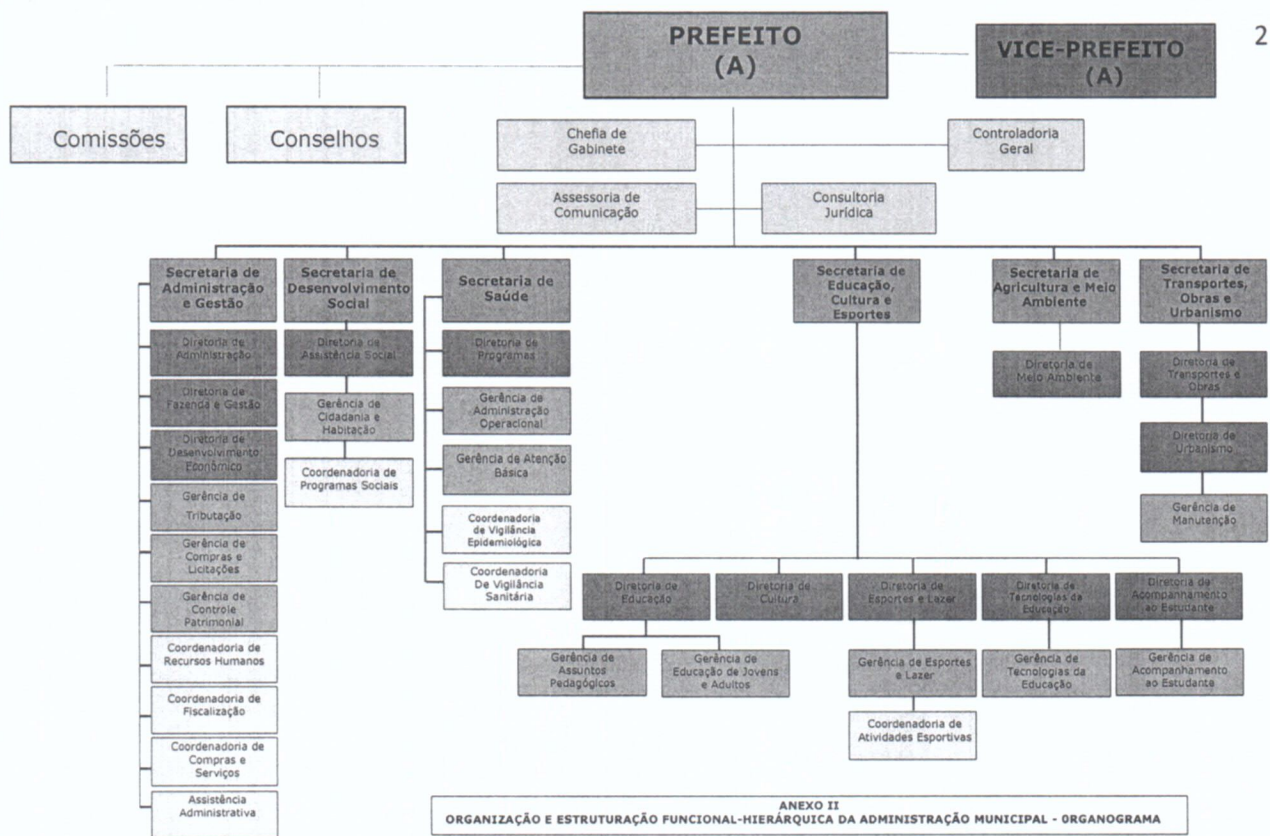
2

PREFEITO (A)

VICE-PREFEITO (A)

Comissões

Conselhos

Chefia de Gabinete

Controladoria Geral

Assessoria de Comunicação

Consultoria Jurídica

Secretaria de Administração e Gestão

Diretoria de Administração

Diretoria de Fazenda e Gestão

Diretoria de Desenvolvimento Econômico

Gerência de Tributação

Gerência de Compras e Licitações

Gerência de Controle Patrimonial

Coordenadoria de Recursos Humanos

Coordenadoria de Fiscalização

Coordenadoria de Compras e Serviços

Assistência Administrativa

Secretaria de Desenvolvimento Social

Diretoria de Assistência Social

Gerência de Cidadania e Habitação

Coordenadoria de Programas Sociais

Secretaria de Saúde

Diretoria de Programas

Gerência de Administração Operacional

Gerência de Atenção Básica

Coordenadoria de Vigilância Epidemiológica

Coordenadoria De Vigilância Sanitária

Secretaria de Educação, Cultura e Esportes

Diretoria de Educação

Gerência de Assuntos Pedagógicos

Gerência de Educação de Jovens e Adultos

Diretoria de Cultura

Diretoria de Esportes e Lazer

Gerência de Esportes e Lazer

Coordenadoria de Atividades Esportivas

Diretoria de Tecnologias da Educação

Gerência de Tecnologias da Educação

Diretoria de Acompanhamento ao Estudante

Gerência de Acompanhamento ao Estudante

Secretaria de Agricultura e Meio Ambiente

Diretoria de Meio Ambiente

Secretaria de Transportes, Obras e Urbanismo

Diretoria de Transportes e Obras

Diretoria de Urbanismo

Gerência de Manutenção

ANEXO II
ORGANIZAÇÃO E ESTRUTURAÇÃO FUNCIONAL-HIERÁRQUICA DA ADMINISTRAÇÃO MUNICIPAL - 0RGANOGRAMA